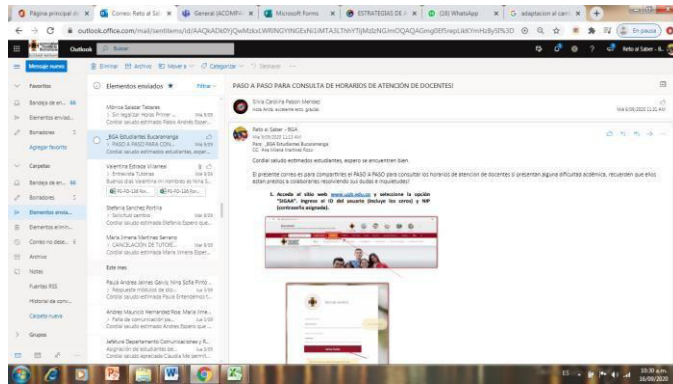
Página principal di × Correo: Reto al Sal × General (ACOMPA × Microsoft Forms × ESTRATEGIAS DE × (28) WhatsApp × adaptacion al carri ×

outlook.office.com/mail/sentitems/id/AAQkADk0YjQwMzkxLWRINGYtNGI4MTA3LThhYTljMzIzNGJmOQAQAGmg0EfSnepLkKYmHzBySf%3D

En pausa

Outlook Buscar

Reto al Saber - B...

Mensaje nuevo Eliminar Archivo Mover a Categorizar Deshacer

Favoritos
Bandeja de en... 86
Elementos enviad...
Borradores 2
Agregar favorito
Carpetas
Bandeja de en... 86
Borradores 2
Elementos envia...
Elementos elimin...
Correo no dese... 6
Archivo
Notas
Fuentes RSS
Historial de con...
Carpeta nueva
Grupos

Elementos enviados ★ Filtrar

Mónica Salazar Tabares
> Sin legalizar Horas Primer ... Vie 9:09
Cordial saludo estimada Paola Andrea Esper...

_BGA Estudiantes Bucaramanga
> PASO A PASO PARA CON... Vie 9:09
Cordial saludo estimados estudiantes, espe...

Valentina Estrada Villamiel
> Entrevista Tutorías Vie 9:09
Buenos días Valentina mi nombre es Nina S...
PG-PD-126 For... PG-PD-126 For...

Stefania Sanchez Portilla
> Solicitud cambio Vie 9:09
Cordial saludo estimada Stefania Espero que...

María Jimena Martínez Serrano
> CANCELACIÓN DE TUTORÍ... Vie 9:09
Cordial saludo estimada María Jimena Esper...

Este mes

Paula Andrea Jaimes Gavis; Nina Sofía Pinto...
> Respuesta módulo de dis... Vie 9:09
Cordial saludo estimada Paula Entendemos t...

Andrea Mauricio Hernández Rosa; María Jime...
> Falta de comunicación pa... Vie 9:09
Cordial saludo estimados Andrea Espero que ...

Jefatura Departamento Comunicaciones y R...
Asignación de estudiantes pa... Vie 9:09
Cordial saludo apreciada Claudia Me permit...

PASO A PASO PARA CONSULTA DE HORARIOS DE ATENCIÓN DE DOCENTES!

Silvia Carolina Pabón Mendez
Hola Anita, acabamos esto, gracias
Vie 9/09/2020 11:31 AM

Reto al Saber - BGA
Vie 9/09/2020 11:13 AM
Para: _BGA Estudiantes Bucaramanga
CC: Ana Milena Martínez Rozo

Cordial saludo estimados estudiantes, espero se encuentren bien.

El presente correo es para compartirles el PASO A PASO para consultar los horarios de atención de docentes si presentan alguna dificultad académica, recuerden que ellos están prestos a colaborarles resolviendo sus dudas e inquietudes!

1. Acceda al sitio web www.udi.edu.co y seleccione la opción "SIGAA", ingrese el ID del usuario (incluye los ceros) y NIP (contraseña asignada).

10:30 a.m.
16/09/2020